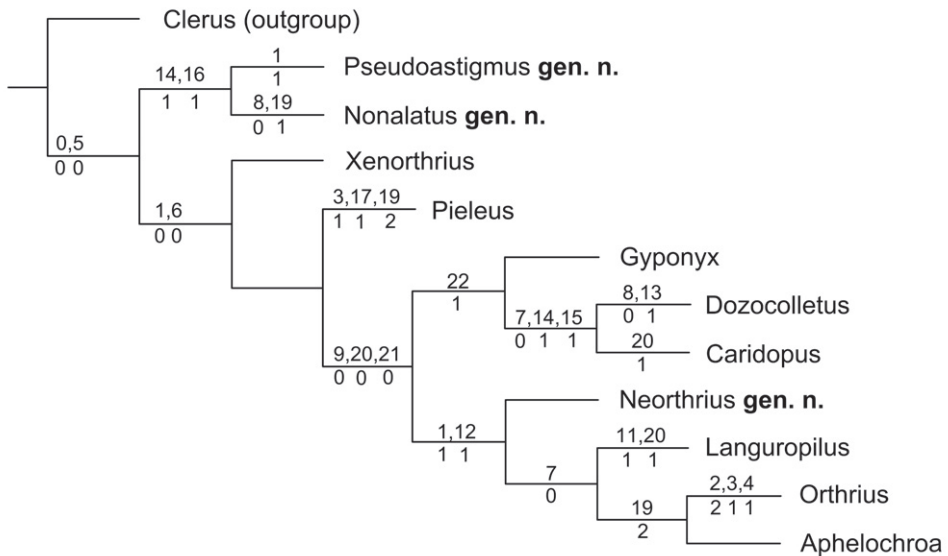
Clerus (outgroup)

0,5
0 0

14,16
1 1

1
1

Pseudoastigmus **gen. n.**

8,19
0 1

Nonalatus **gen. n.**

1,6
0 0

Xenorthrius

3,17,19
1 1 2

Pieleus

9,20,21
0 0 0

22
1

Gyponyx

7,14,15
0 1 1

8,13
0 1

Dozocolletus

20
1

Caridopus

1,12
1 1

Neorthrius **gen. n.**

7
0

11,20
1 1

Languropilus

19
2

2,3,4
2 1 1

Orthrius

Aphelochroa